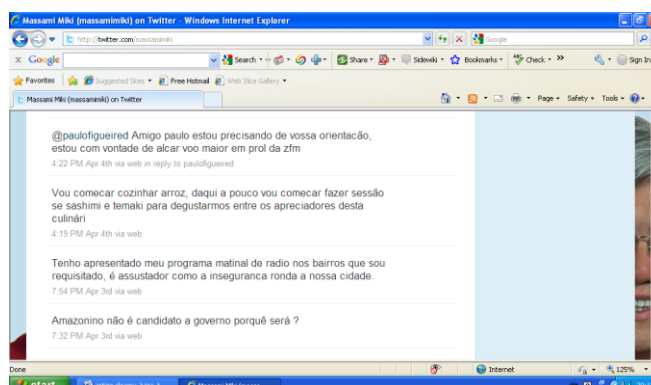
Massami Miki (massamimiki) on Twitter - Windows Internet Explorer

http://twitter.com/massamimiki

Google

Google

Search · Share · Sidewiki · Bookmarks · Check · »

Sign In

Favorites

Suggested Sites · Free Hotmail · Web Slice Gallery ·

Massami Miki (massamimiki) on Twitter

Page · Safety · Tools ·

@paulofigueired Amigo paulo estou precisando de vossa orientacão, estou com vontade de alcar voo maior em prol da zfm

4:22 PM Apr 4th via web in reply to paulofigueired

Vou comecar cozinhar arroz, daqui a pouco vou comecar fazer sessão se sashimi e temaki para degustarmos entre os apreciadores desta culinári

4:19 PM Apr 4th via web

Tenho apresentado meu programa matinal de radio nos bairros que sou requisitado, é assustador como a inseguranca ronda a nossa cidade.

7:54 PM Apr 3rd via web

Amazonino não é candidato a governo porquê será ?

7:32 PM Apr 3rd via web

Done

Internet

125%

start